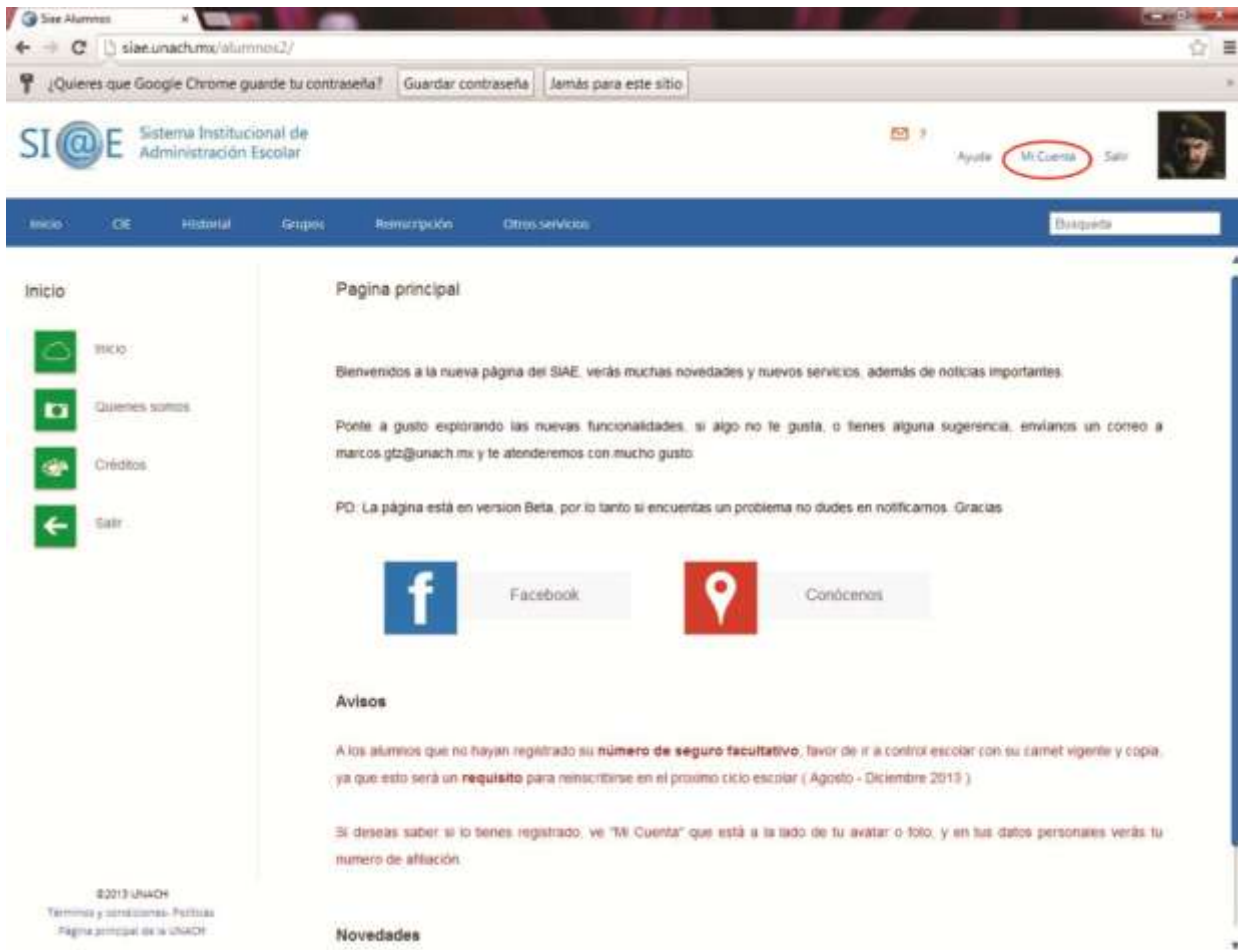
Siae Alumnos

siae.unach.mx/alumnos2/

¿Quieres que Google Chrome guarde tu contraseña? Guardar contraseña Jamás para este sitio

SI@E Sistema Institucional de Administración Escolar

Ayuda Mi Cuenta Salir

Inicio CIE Historial Grupos Reinscripción Otros servicios Búsqueda

Inicio

Inicio

Quienes somos

Créditos

Salir

Pagina principal

Bienvenidos a la nueva página del SIAE, verás muchas novedades y nuevos servicios, además de noticias importantes.

Ponte a gusto explorando las nuevas funcionalidades, si algo no te gusta, o tienes alguna sugerencia, envíanos un correo a marcos.gtz@unach.mx y te atenderemos con mucho gusto.

PD: La página está en version Beta, por lo tanto si encuentras un problema no dudes en notificarnos. Gracias

Facebook

Conócenos

Avisos

A los alumnos que no hayan registrado su número de seguro facultativo, favor de ir a control escolar con su carnet vigente y copia, ya que esto será un requisito para reinscribirse en el proximo ciclo escolar ( Agosto - Diciembre 2013 )

Si deseas saber si lo tienes registrado, ve "Mi Cuenta" que está a la lado de tu avatar o foto, y en tus datos personales verás tu numero de afiliación.

©2013 UNACH
Términos y condiciones- Políticas
Pagina principal de la UNACH

Novedades